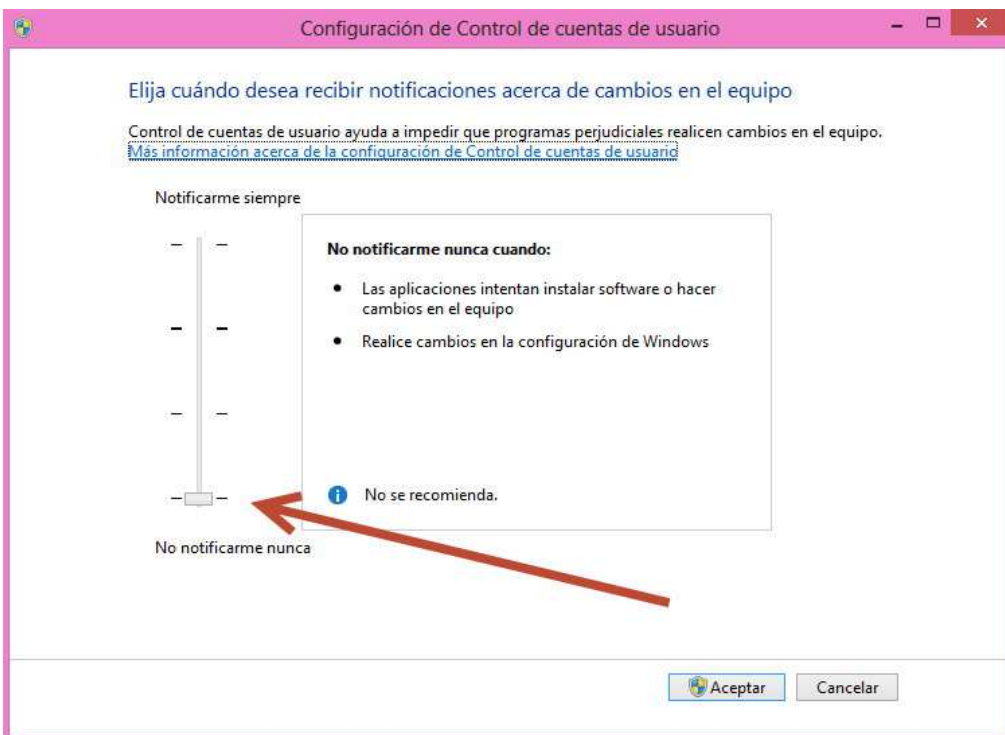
Configuración de Control de cuentas de usuario

Elija cuándo desea recibir notificaciones acerca de cambios en el equipo

Control de cuentas de usuario ayuda a impedir que programas perjudiciales realicen cambios en el equipo.
Más información acerca de la configuración de Control de cuentas de usuario

Notificarme siempre

No notificarme nunca cuando:

• Las aplicaciones intentan instalar software o hacer cambios en el equipo

• Realice cambios en la configuración de Windows

No se recomienda.

No notificarme nunca

Aceptar

Cancelar